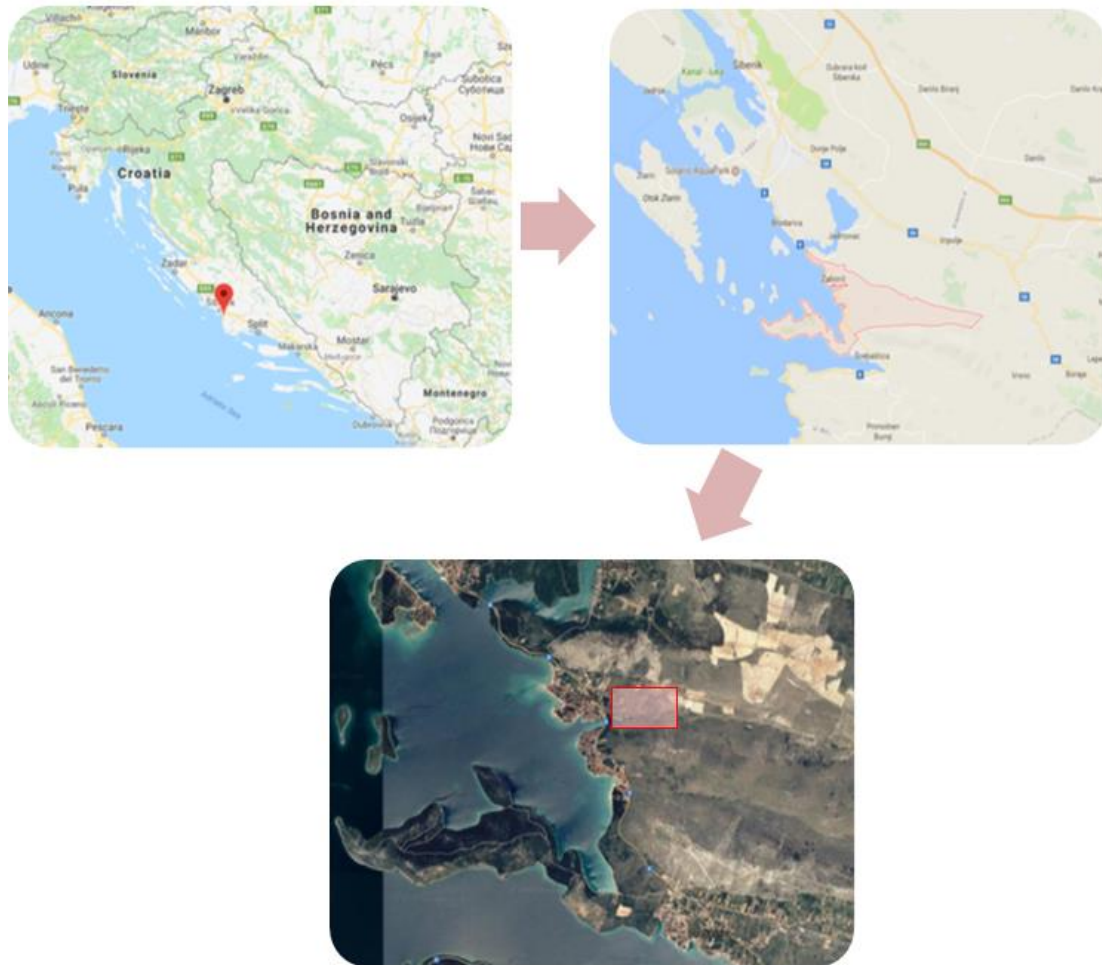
Villach
Maribor
Udine
Slovenia
Varaždin
Pécs
Zagreb
Subotica
Суботица
Trieste
Osijek
Rijeka
Novi Sad
Нови Сад
Croatia
Pula
Bosnia and Herzegovina
Tuzla
Zadar
Zenica
Sarajevo
Ancona
Split
Mostar
Makarska
San Benedetto del Tronto
Montenegro
Pescara
Dubrovnik
Podgorica
Подгорица

Šibenik
Solaris AquaPark
Zablaće
Vodice
Grebaštica
Drniš
Dubrava kod Šibenika
Donje Polje
Zlarin
Otok Zlarin
Brodarica
Jadrtovac
Unješće
Boraja
Primošten Burnji